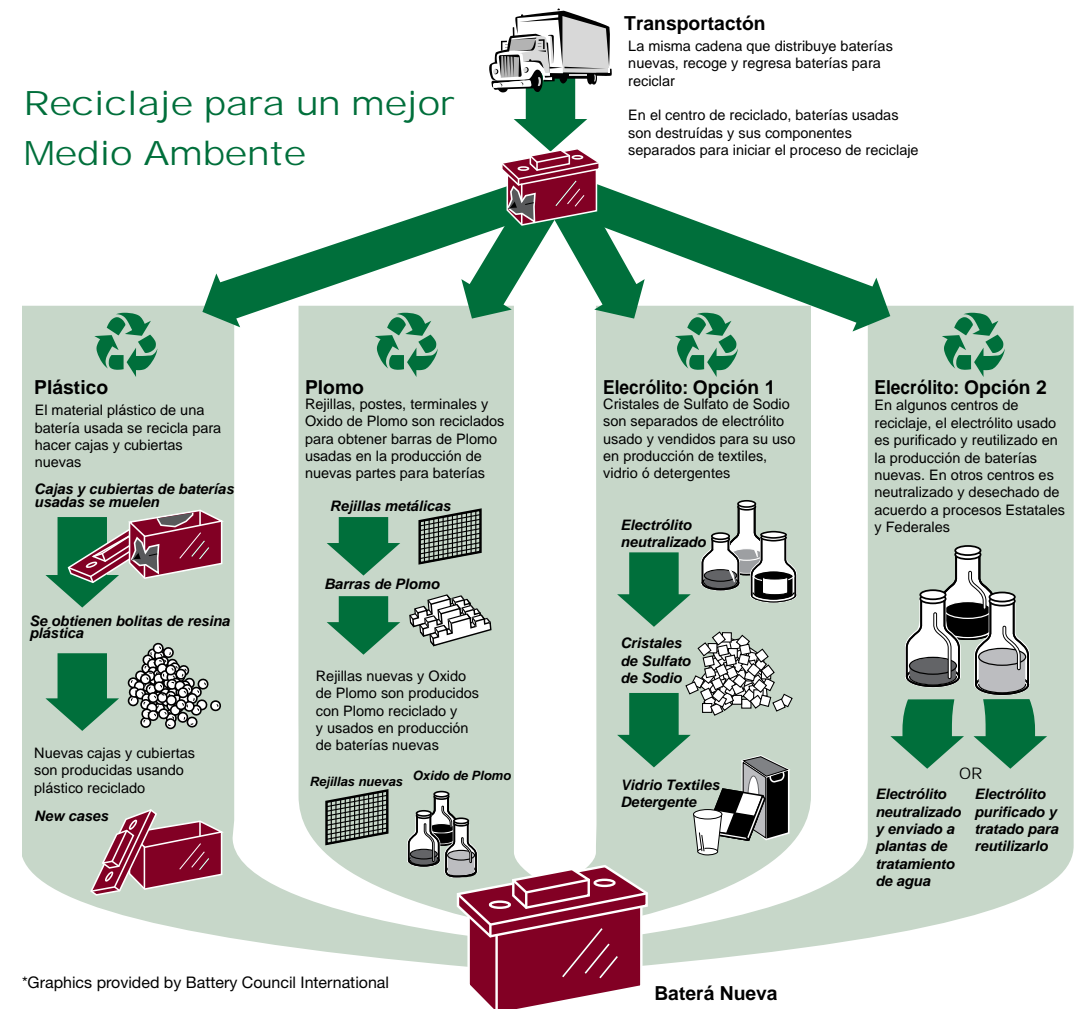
Transportactón
La misma cadena que distribuye baterías nuevas, recoge y regresa baterías para reciclar

En el centro de reciclado, baterías usadas son destruídas y sus componentes separados para iniciar el proceso de reciclaje

Reciclaje para un mejor Medio Ambente

Plástico
El material plástico de una batería usada se recicla para hacer cajas y cubiertas nuevas

Cajas y cubiertas de baterías usadas se muelen

Se obtienen bolitas de resina plástica

Nuevas cajas y cubiertas son producidas usando plástico reciclado

New cases

Plomo
Rejillas, postes, terminales y Oxido de Plomo son reciclados para obtener barras de Plomo usadas en la producción de nuevas partes para baterías

Rejillas metálicas

Barras de Plomo

Rejillas nuevas y Oxido de Plomo son producidos con Plomo reciclado y y usados en producción de baterías nuevas

Rejillas nuevas

Oxido de Plomo

Elecrólito: Opción 1
Cristales de Sulfato de Sodio son separados de electrólito usado y vendidos para su uso en producción de textiles, vidrio ó detergentes

Electrólito neutralizado

Cristales de Sulfato de Sodio

Vidrio Textiles Detergente

Elecrólito: Opción 2
En algunos centros de reciclaje, el electrólito usado es purificado y reutilizado en la producción de baterías nuevas. En otros centros es neutralizado y desechado de acuerdo a procesos Estatales y Federales

OR

Electrólito neutralizado y enviado a plantas de tratamiento de agua

Electrólito purificado y tratado para reutilizarlo

*Graphics provided by Battery Council International

Baterá Nueva